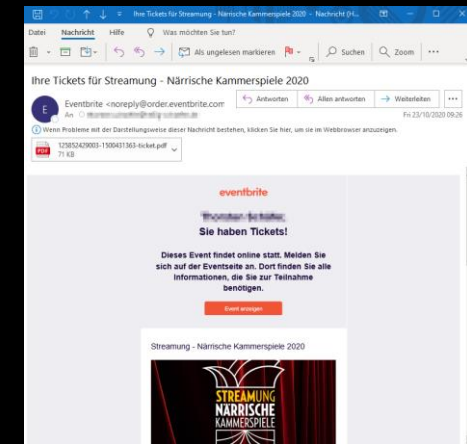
Ihre Tickets für Streamung - Närrische Kammerspiele 2020 - Nachricht (H...

Datei Nachricht Hilfe Was möchten Sie tun?

Als ungelesen markieren Suchen Zoom ...

Ihre Tickets für Streamung - Närrische Kammerspiele 2020

E Eventbrite <noreply@order.eventbrite.com>
An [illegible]

Antworten Allen antworten Weiterleiten ...

Fr 23/10/2020 09:26

Wenn Probleme mit der Darstellungsweise dieser Nachricht bestehen, klicken Sie hier, um sie im Webbrowser anzuzeigen.

125852429003-1500431363-ticket.pdf
71 KB

eventbrite

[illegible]
Sie haben Tickets!

Dieses Event findet online statt. Melden Sie sich auf der Eventseite an. Dort finden Sie alle Informationen, die Sie zur Teilnahme benötigen.

Event anzeigen

Streamung - Närrische Kammerspiele 2020

STREAMUNG
NÄRRISCHE
KAMMERSPIELE